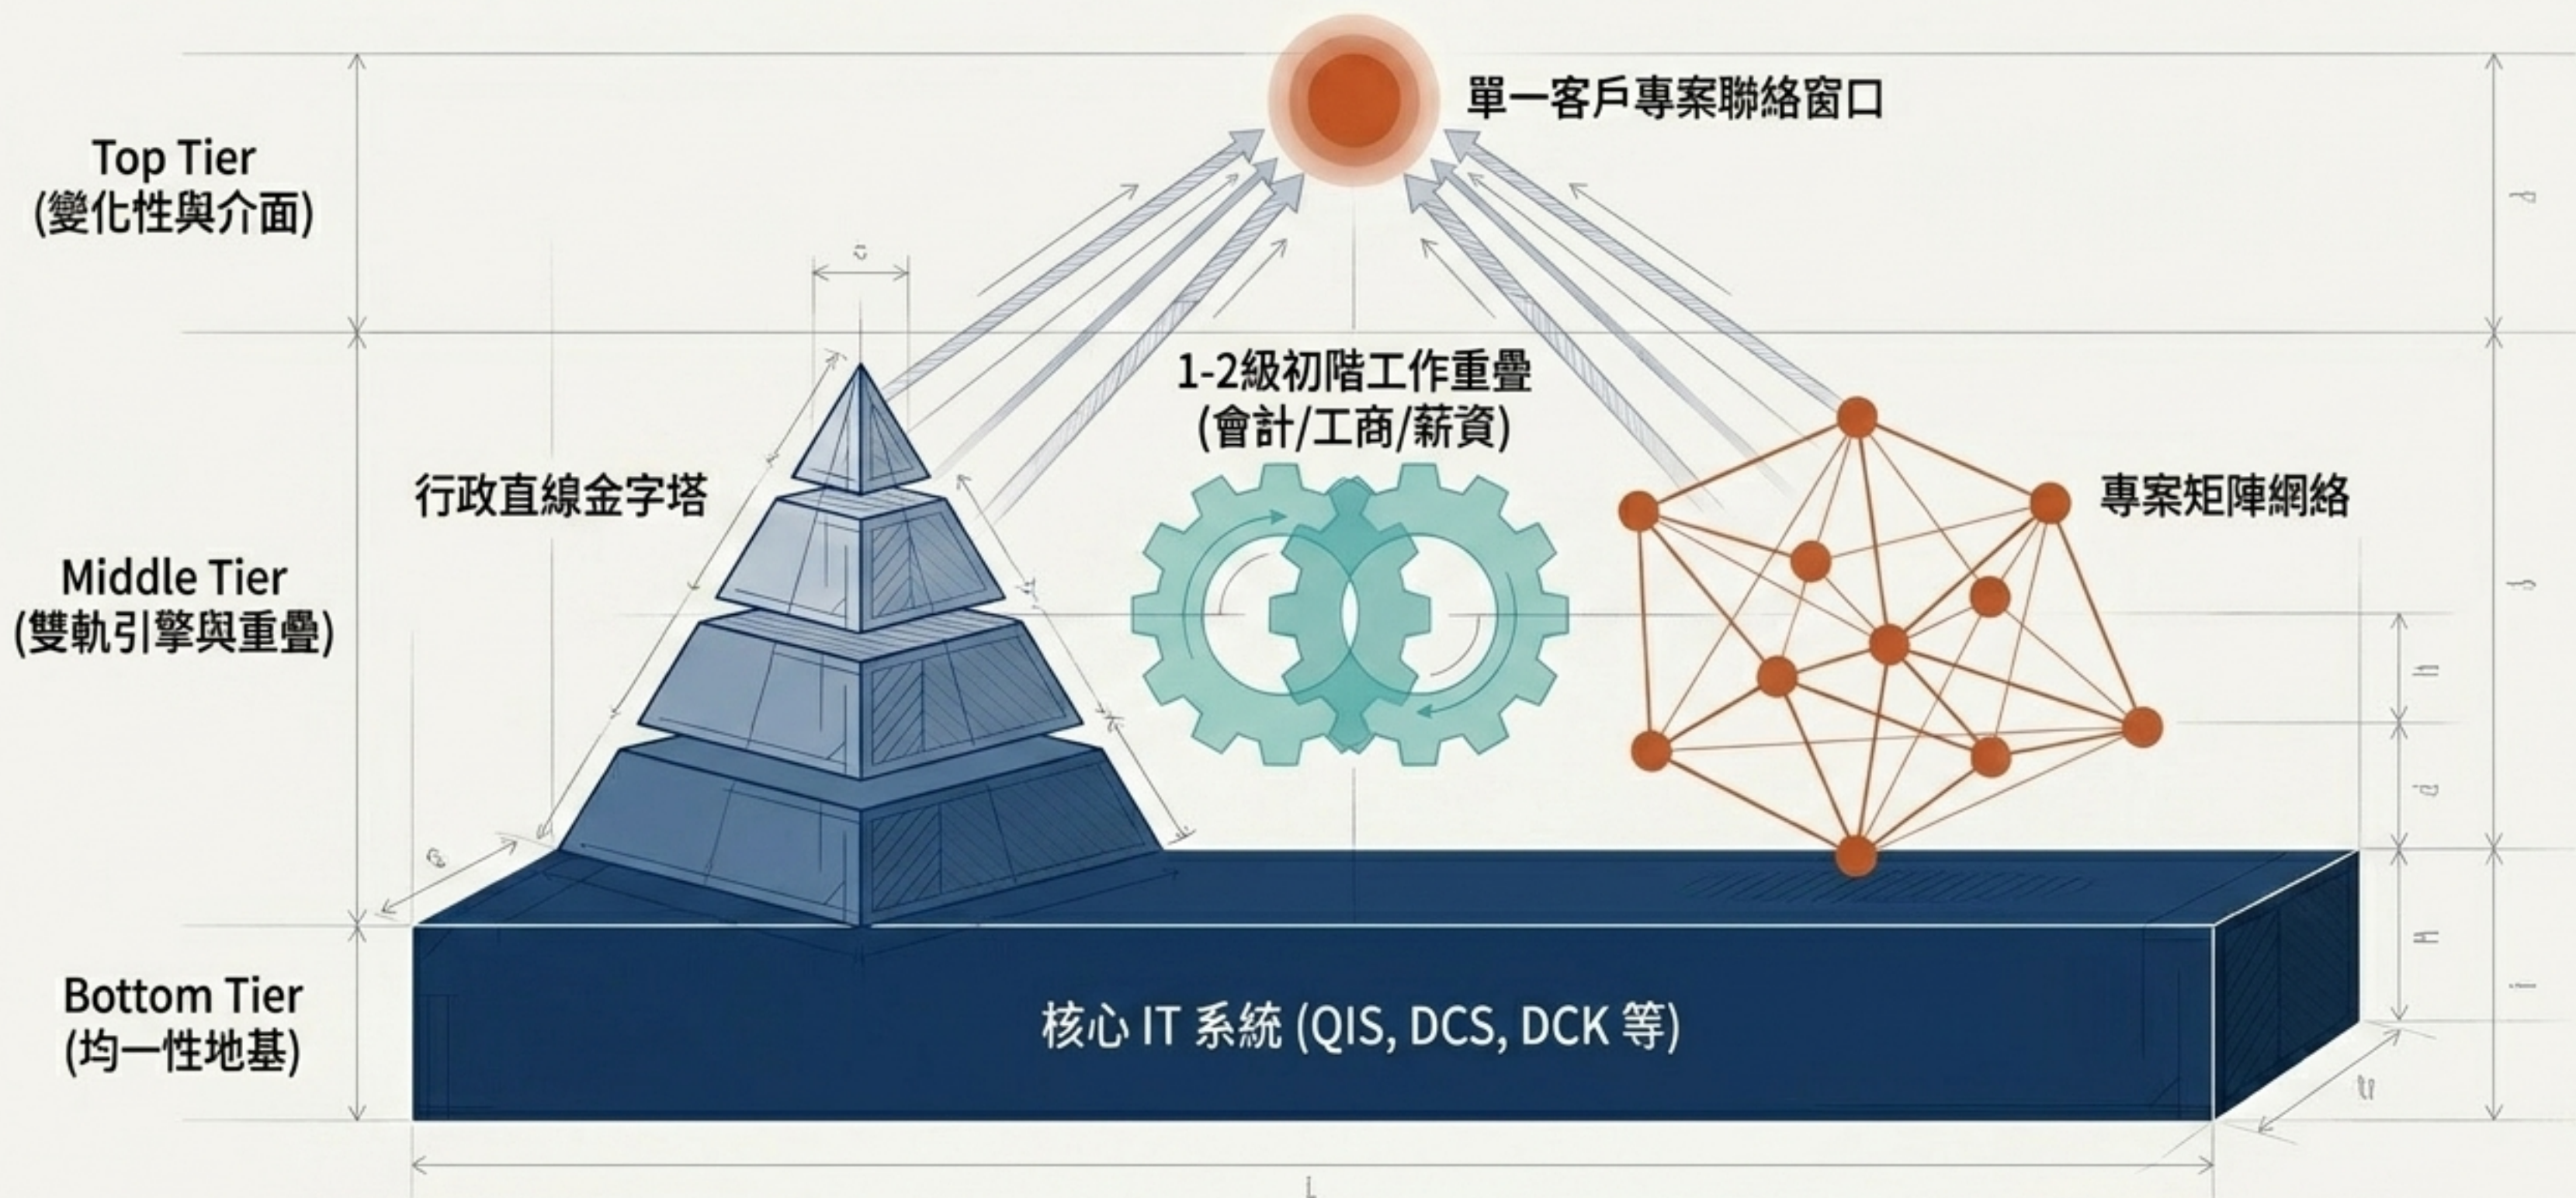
Top Tier
(變化性與介面)

單一客戶專案聯絡窗口

Middle Tier
(雙軌引擎與重疊)

行政直線金字塔

1-2級初階工作重疊
(會計/工商/薪資)

專案矩陣網絡

Bottom Tier
(均一性地基)

核心 IT 系統 (QIS, DCS, DCK 等)